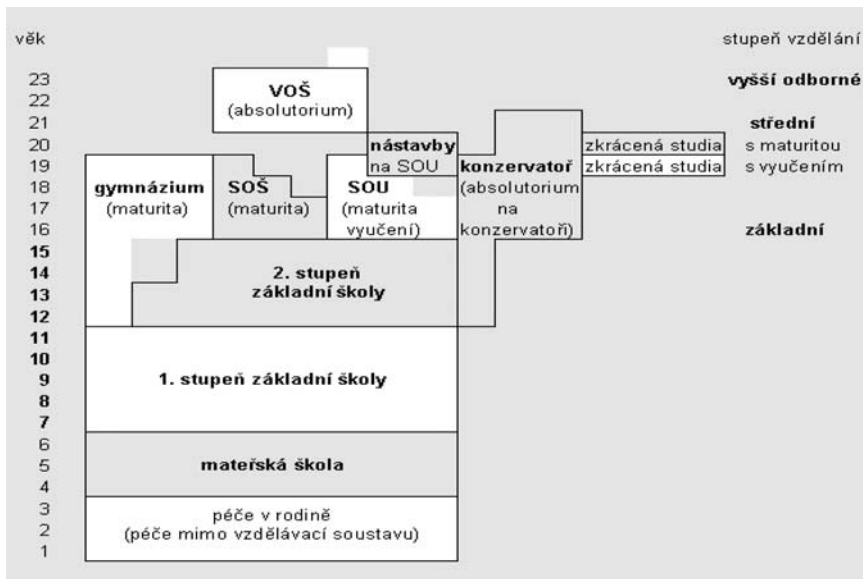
věk

stupeň vzdělání

23
22
21
20
19
18
17
16
15
14
13
12
11
10
9
8
7
6
5
4
3
2
1

VOŠ
(absolutorium)

vyšší odborné

střední

nástavby
na SOU

zkrácená studia

s maturitou

zkrácená studia

s vyučením

gymnázium
(maturita)

SOŠ
(maturita)

SOU
(maturita
vyučení)

konzervatoř
(absolutorium
na
konzervatoři)

základní

2. stupeň
základní školy

1. stupeň základní školy

mateřská škola

péče v rodině
(péče mimo vzdělávací soustavu)